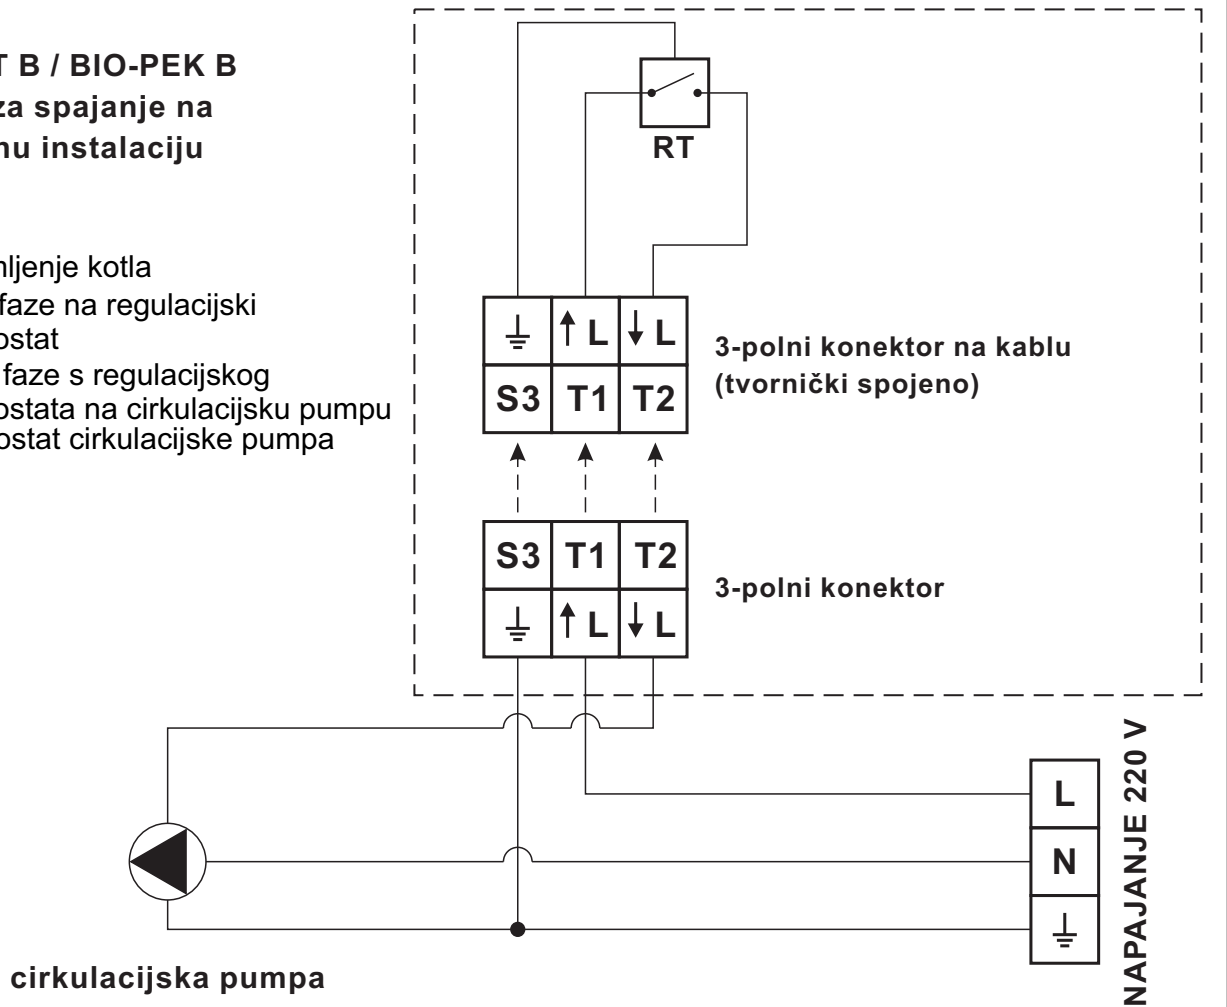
T B / BIO-PEK B
za spajanje na
nu instalaciju

mljenje kotla
faze na regulacijski
ostat
faze s regulacijskog
ostata na cirkulacijsku pumpu
ostat cirkulacijske pumpa

RT

| $\perp$ | ↑ L | ↓ L |
|---|---|---|
| S3 | T1 | T2 |

3-polni konektor na kablu (tvornički spojeno)

| S3 | T1 | T2 |
|---|---|---|
| $\perp$ | ↑ L | ↓ L |

3-polni konektor

L
N
$\perp$

NAPAJANJE 220 V

cirkulacijska pumpa